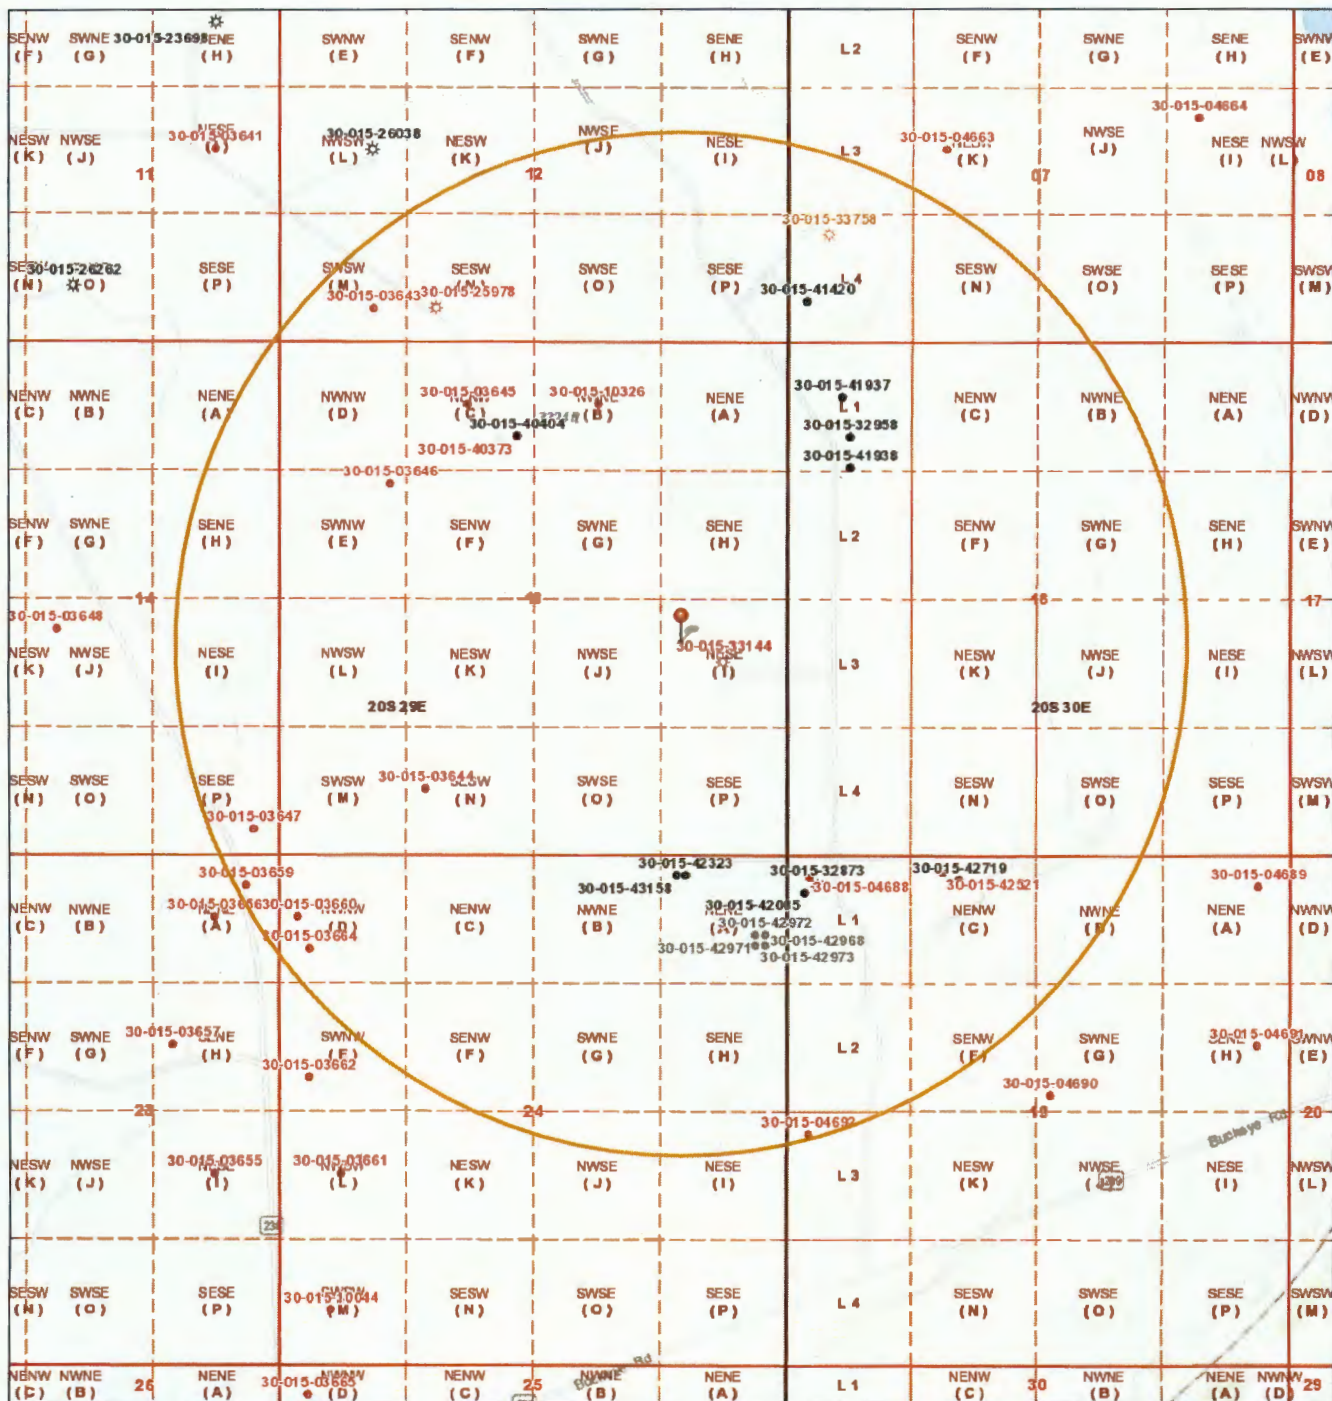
SENW (F) SWNE (G) 30-015-23698 SENE (H) SWNW (E) SENW (F) SWNE (G) SENE (H) L 2 SENW (F) SWNE (G) SENE (H) SWNW (E)

NESW (K) NWSE (J) 11 30-015-03641 NESE (I) 30-015-26038 NWSW (L) NESW (K) 12 NWSE (J) NESE (I) L 3 30-015-04663 NESW (K) 07 NWSE (J) 30-015-04664 NESE (I) NWSW (L) 08

SESW 30-015-26262 (N) (O) SESE (P) SWSW (M) 30-015-03643 SESW 30-015-25978 SWSE (O) SESE (P) 30-015-33758 30-015-41420 L 4 SESW (N) SWSE (O) SESE (P) SWSW (M)

NENW (C) NWNE (B) NENE (A) NWNW (D) 30-015-03645 (C) 30-015-10326 (B) 30-015-40404 30-015-40373 NENE (A) 30-015-41937 L 1 30-015-32958 30-015-41938 NENW (C) NWNE (B) NENE (A) NWNW (D)

30-015-03646

SENW (F) SWNE (G) SENE (H) SWNW (E) SENW (F) SWNE (G) SENE (H) L 2 SENW (F) SWNE (G) SENE (H) SWNW (E)

30-015-03648 14 13 18 17

NESW (K) NWSE (J) NESE (I) NWSW (L) NESW (K) NWSE (J) 30-015-33144 NESE (I) L 3 NESW (K) NWSE (J) NESE (I) NWSW (L)

20S 29E 20S 30E

SESW (N) SWSE (O) SESE (P) 30-015-03647 SWSW (M) 30-015-03644 SESW (N) SWSE (O) SESE (P) L 4 SESW (N) SWSE (O) SESE (P) SWSW (M)

30-015-03659 30-015-42323 30-015-43158 30-015-32873 30-015-04688 30-015-42719 30-015-42521 30-015-04689

NENW (C) NWNE (B) 30-015-03656 NENE (A) 30-015-03660 NWNW (D) 30-015-03664 NENW (C) NWNE (B) 30-015-42065 30-015-42972 NENE (A) 30-015-42971 30-015-42968 30-015-42973 L 1 NENW (C) NWNE (B) NENE (A) NWNW (D)

SENW (F) SWNE (G) 30-015-03657 SENE (H) SWNW (E) 30-015-03662 SENW (F) SWNE (G) SENE (H) L 2 SENW (F) SWNE (G) 30-015-04691 SENE (H) SWNW (E)

23 24 30-015-04690 19 20 30-015-04692

NESW (K) NWSE (J) 30-015-03655 NESE (I) 30-015-03661 NWSW (L) NESW (K) NWSE (J) NESE (I) L 3 NESW (K) NWSE (J) Buckeye Rd NESE (I) NWSW (L)

SESW (N) SWSE (O) SESE (P) 30-015-30044 SWSW (M) SESW (N) SWSE (O) SESE (P) L 4 SESW (N) SWSE (O) SESE (P) SWSW (M)

NENW (C) NWNE (B) 26 NENE (A) 30-015-03665 NWNW (D) NENW (C) 25 NWNE (B) NENE (A) L 1 NENW (C) 30 NWNE (B) NENE (A) NWNW (D) 29